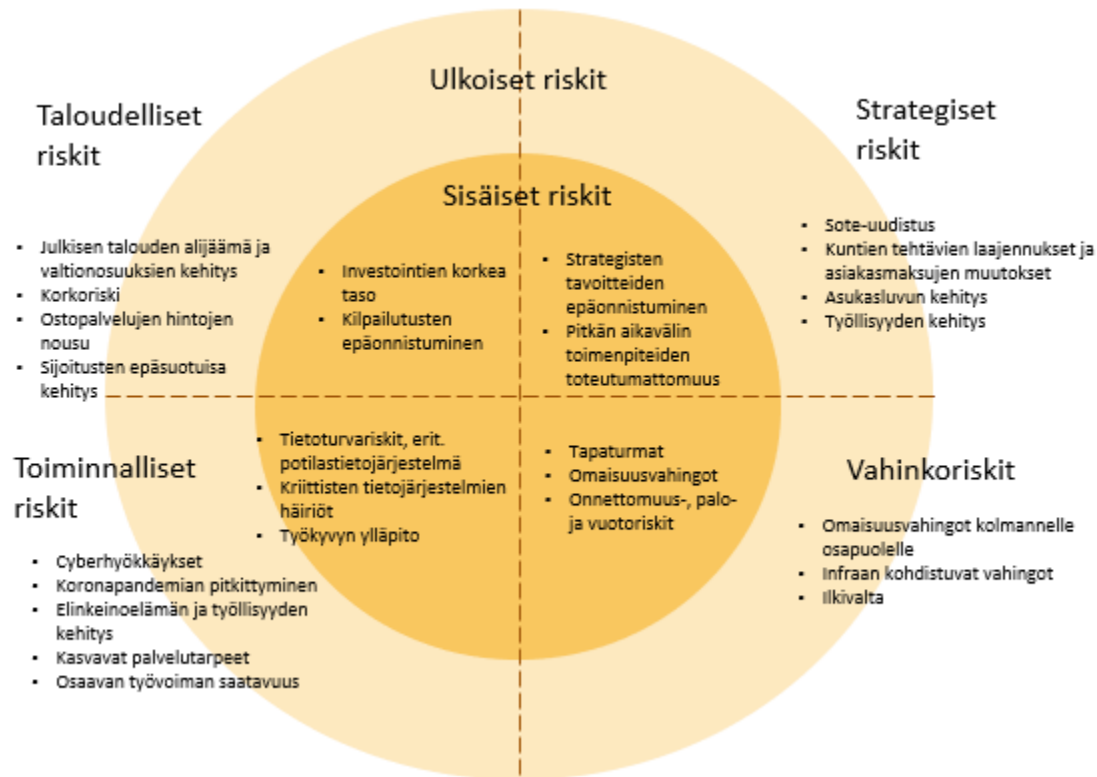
Ulkoiset riskit

Taloudelliset riskit

- Julkisen talouden alijäämä ja valtionosuuksien kehitys
- Korkoriski
- Ostopalvelujen hintojen nousu
- Sijoitusten epäsuotuisa kehitys

Strategiset riskit

- Sote-uudistus
- Kuntien tehtävien laajennukset ja asiakasmaksujen muutokset
- Asukasluvun kehitys
- Työllisyyden kehitys

Sisäiset riskit

- Investointien korkea taso
- Kilpailutusten epäonnistuminen

- Strategisten tavoitteiden epäonnistuminen
- Pitkän aikavälin toimenpiteiden toteutumattomuus

- Tietoturvariskit, erit. potilastietojärjestelmä
- Kriittisten tietojärjestelmien häiriöt
- Työkyvyn ylläpito

- Tapaturmat
- Omaisuusvahingot
- Onnettomuus-, palo- ja vuotoriskit

Toiminnalliset riskit

- Cyberhyökkäykset
- Koronapandemian pitkittyminen
- Elinkeinoelämän ja työllisyyden kehitys
- Kasvavat palvelutarpeet
- Osaavan työvoiman saatavuus

Vahinkoriskit

- Omaisuusvahingot kolmannelle osapuolelle
- Infraan kohdistuvat vahingot
- Ilkivalta